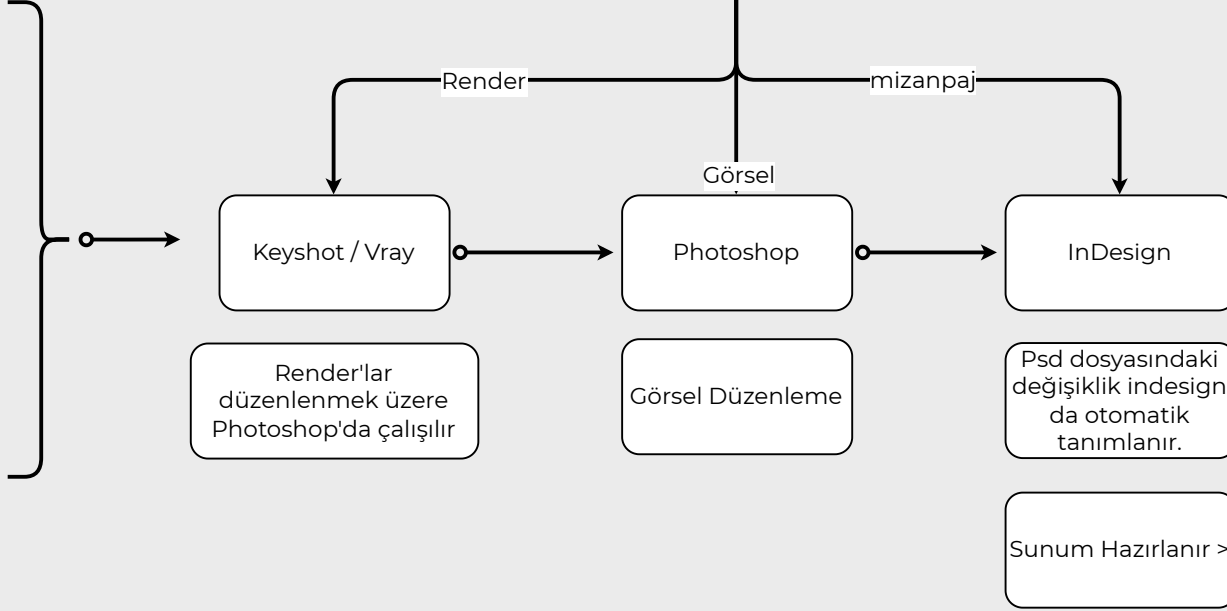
Render

mizanpaj

Görsel

Keyshot / Vray

Photoshop

InDesign

Render'lar düzenlenmek üzere Photoshop'da çalışılır

Görsel Düzenleme

Psd dosyasındaki değişiklik indesign da otomatik tanımlanır.

Sunum Hazırlanır >